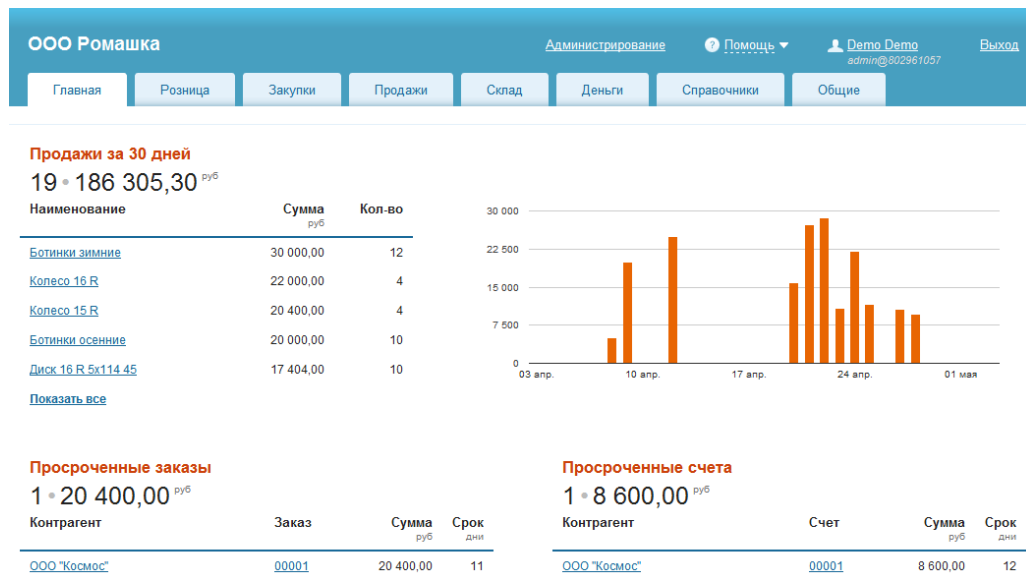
ООО Ромашка

Администрирование ? Помощь Demo Demo admin@802961057 Выход

Главная Розница Закупки Продажи Склад Деньги Справочники Общие

Продажи за 30 дней

19 • 186 305,30 руб

| Наименование | Сумма руб | Кол-во |
|---|---|---|
| Ботинки зимние | 30 000,00 | 12 |
| Колесо 16 R | 22 000,00 | 4 |
| Колесо 15 R | 20 400,00 | 4 |
| Ботинки осенние | 20 000,00 | 10 |
| Диск 16 R 5x114 45 | 17 404,00 | 10 |

Показать все

30 000
22 500
15 000
7 500
0
03 апр. 10 апр. 17 апр. 24 апр. 01 мая

Просроченные заказы

1 • 20 400,00 руб

| Контрагент | Заказ | Сумма руб | Срок дни |
|---|---|---|---|
| ООО "Космос" | 00001 | 20 400,00 | 11 |

Просроченные счета

1 • 8 600,00 руб

| Контрагент | Счет | Сумма руб | Срок дни |
|---|---|---|---|
| ООО "Космос" | 00001 | 8 600,00 | 12 |